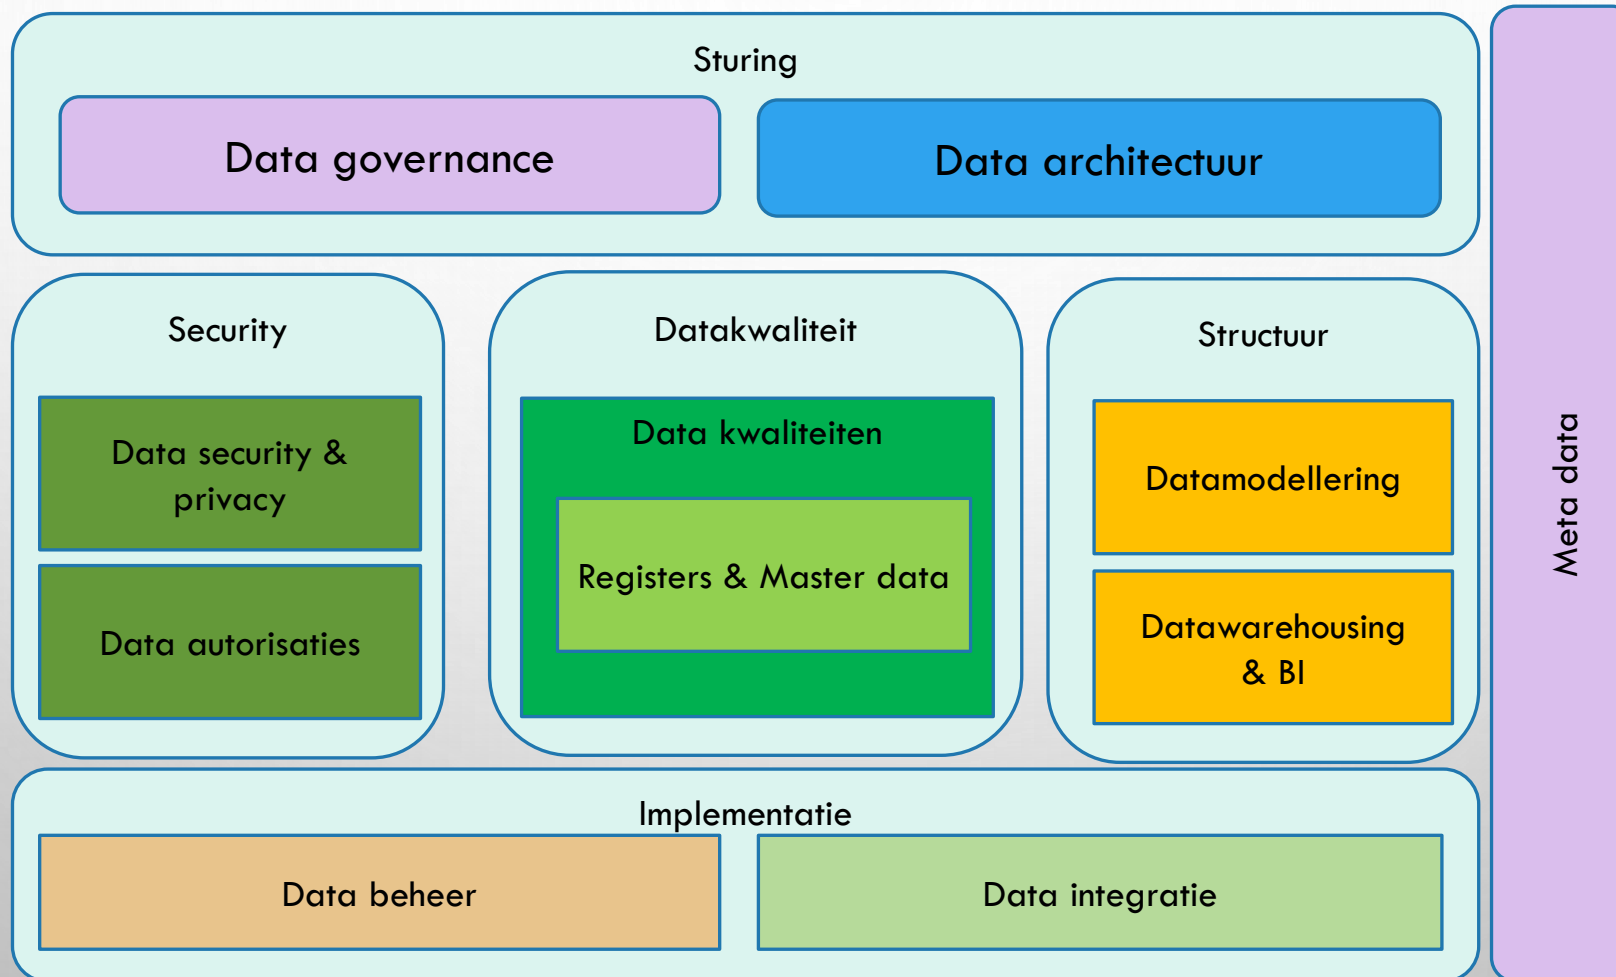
Sturing

Data governance

Data architectuur

Security

Data security & privacy

Data autorisaties

Datakwaliteit

Data kwaliteiten

Registers & Master data

Structuur

Datamodellering

Datawarehousing & BI

Meta data

Implementatie

Data beheer

Data integratie